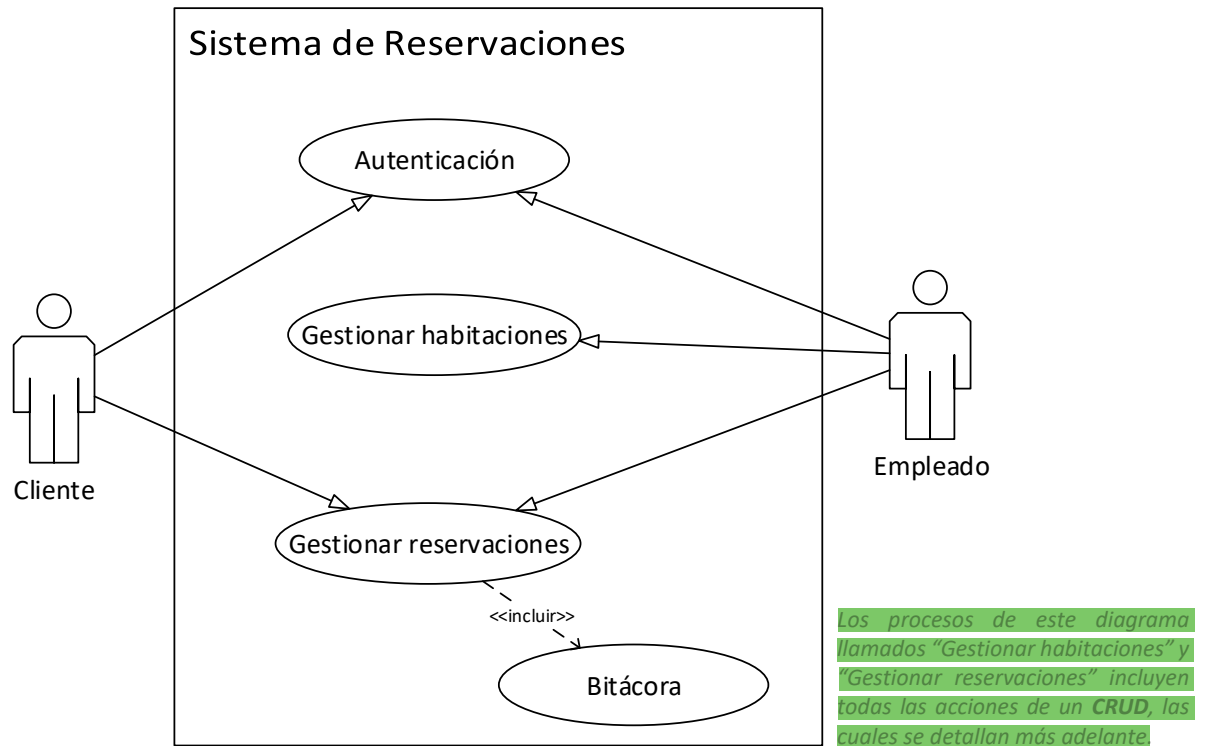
Sistema de Reservaciones

Autenticación

Gestionar habitaciones

Gestionar reservaciones

<<incluir>>

Bitácora

Cliente

Empleado

Los procesos de este diagrama llamados “Gestionar habitaciones” y “Gestionar reservaciones” incluyen todas las acciones de un **CRUD**, las cuales se detallan más adelante.